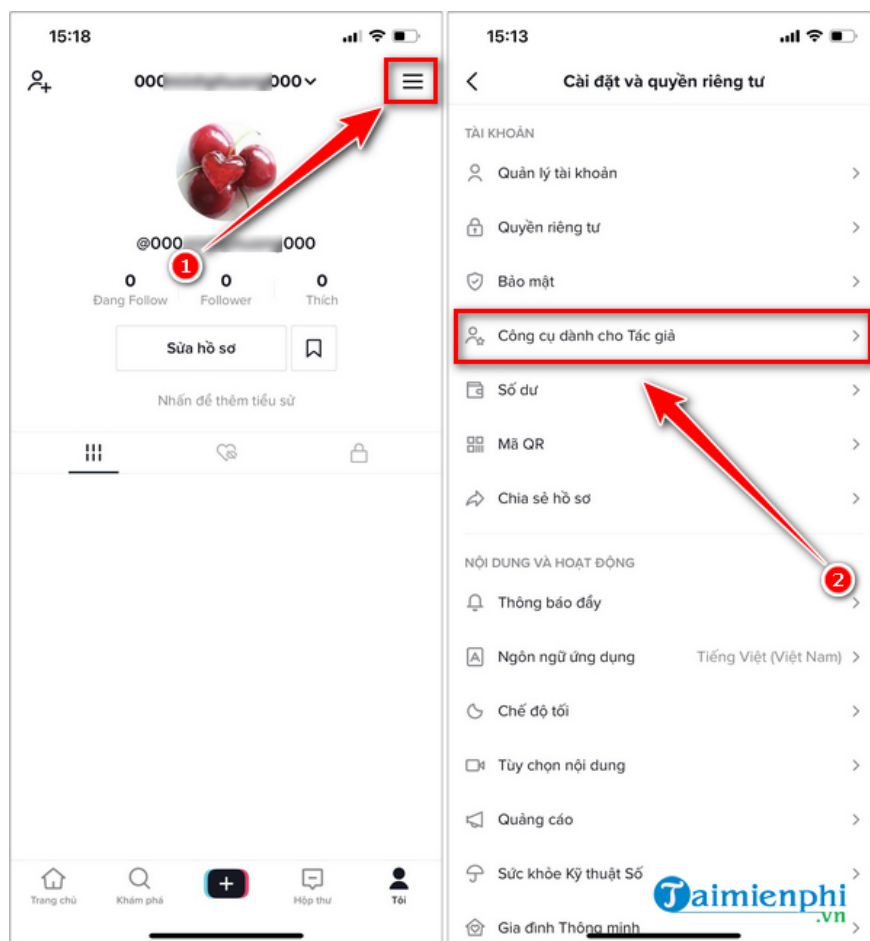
15:18

000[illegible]000

@000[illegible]000

1

0
Đang Follow

0
Follower

0
Thích

Sửa hồ sơ

Nhấn để thêm tiểu sử

Trang chủ

Khám phá

+

Hộp thư

Tôi

15:13

Cài đặt và quyền riêng tư

TÀI KHOẢN

Quản lý tài khoản

Quyền riêng tư

Bảo mật

Công cụ dành cho Tác giả

Số dư

Mã QR

Chia sẻ hồ sơ

2

NỘI DUNG VÀ HOẠT ĐỘNG

Thông báo đẩy

Ngôn ngữ ứng dụng Tiếng Việt (Việt Nam)

Chế độ tối

Tùy chọn nội dung

Quảng cáo

Sức khỏe Kỹ thuật Số

Gia đình Thông minh

Taimienphi .vn